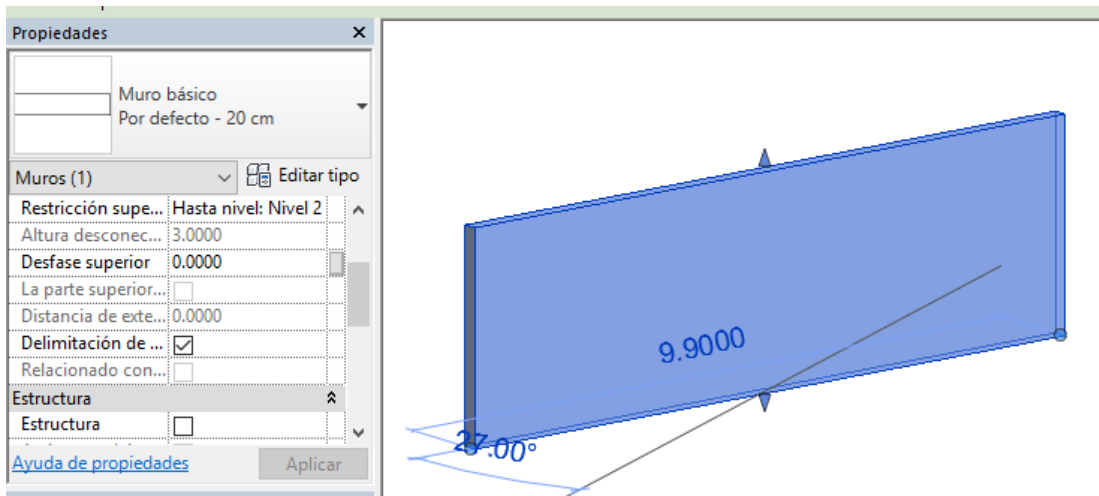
Propiedades

Muro básico
Por defecto - 20 cm

Muros (1)
Editar tipo

| Restricción supe... | Hasta nivel: Nivel 2 |
|---|---|
| Altura desconec... | 3.0000 |
| Desfase superior | 0.0000 |
| La parte superior... | ☐ |
| Distancia de exte... | 0.0000 |
| Delimitación de ... | ☑ |
| Relacionado con... | ☐ |

Estructura

| Estructura | ☐ |
|---|---|

Ayuda de propiedades
Aplicar

9.9000
27.00°